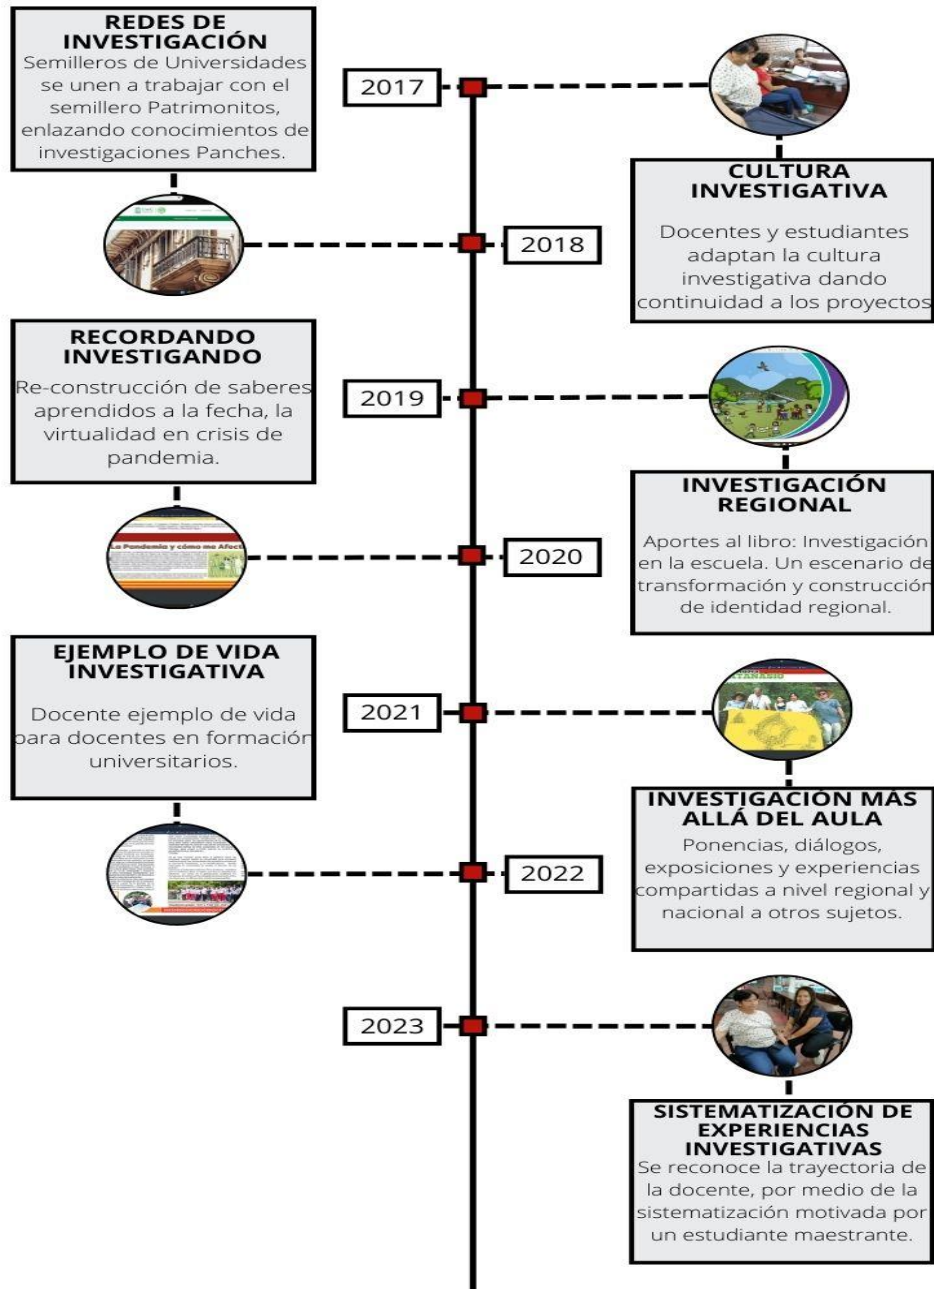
REDES DE INVESTIGACIÓN
Semilleros de Universidades se unen a trabajar con el semillero Patrimonitos, enlazando conocimientos de investigaciones Panches.

2017

CULTURA INVESTIGATIVA
Docentes y estudiantes adaptan la cultura investigativa dando continuidad a los proyectos

2018

RECORDANDO INVESTIGANDO
Re-construcción de saberes aprendidos a la fecha, la virtualidad en crisis de pandemia.

2019

INVESTIGACIÓN REGIONAL
Aportes al libro: Investigación en la escuela. Un escenario de transformación y construcción de identidad regional.

La Pandemia y cómo me Afect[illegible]

2020

EJEMPLO DE VIDA INVESTIGATIVA
Docente ejemplo de vida para docentes en formación universitarios.

2021

INVESTIGACIÓN MÁS ALLÁ DEL AULA
Ponencias, diálogos, exposiciones y experiencias compartidas a nivel regional y nacional a otros sujetos.

2022

2023

SISTEMATIZACIÓN DE EXPERIENCIAS INVESTIGATIVAS
Se reconoce la trayectoria de la docente, por medio de la sistematización motivada por un estudiante maestrante.